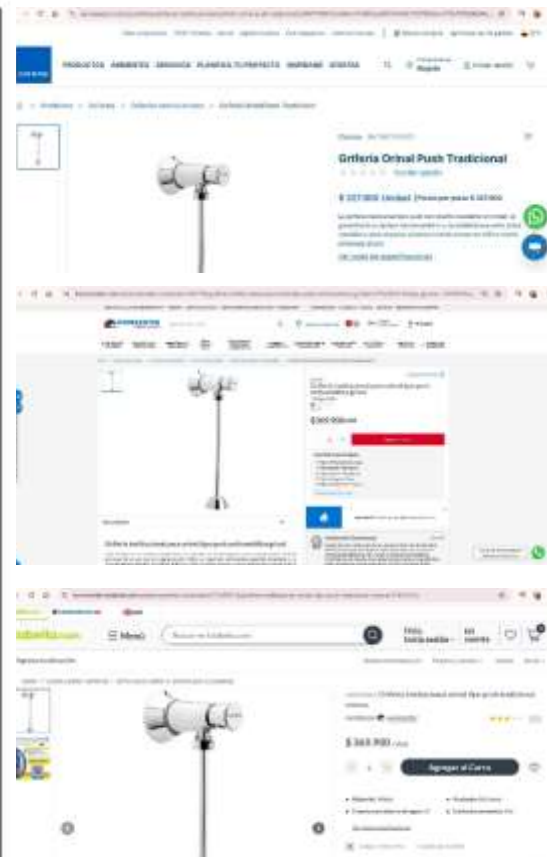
PRODUCTOS AMBIENTES GRAVASIA PLANIFICA TU PROYECTO INSPIRATE NOSOTROS

Bogotá

Grifería Orinal Push Tradicional

$ 327.900 Unidad

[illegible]

$369.900

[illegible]

Menú

Buscar en Sodimac.com

$ 369.900

Agregar al Carro